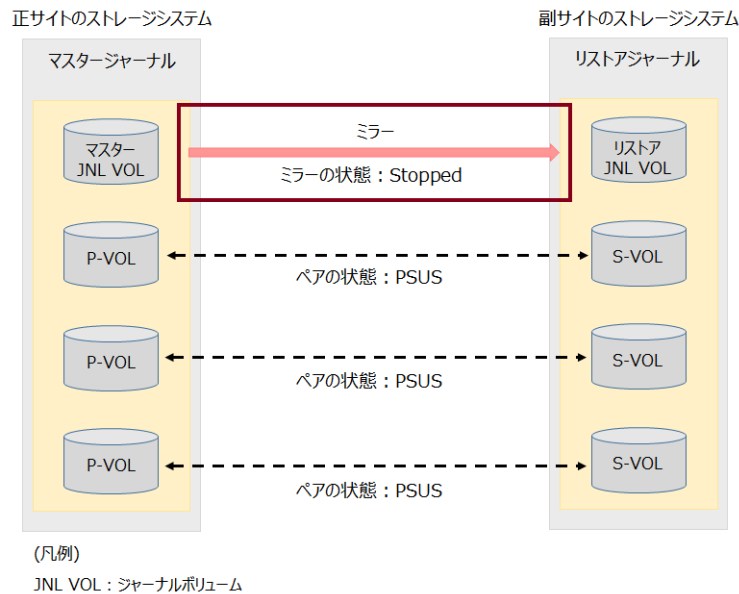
正サイトのストレージシステム

副サイトのストレージシステム

マスタージャーナル

リストアジャーナル

マスター JNL VOL

ミラー

ミラーの状態：Stopped

リストア JNL VOL

P-VOL

ペアの状態：PSUS

S-VOL

P-VOL

ペアの状態：PSUS

S-VOL

P-VOL

ペアの状態：PSUS

S-VOL

(凡例)
JNL VOL：ジャーナルボリューム